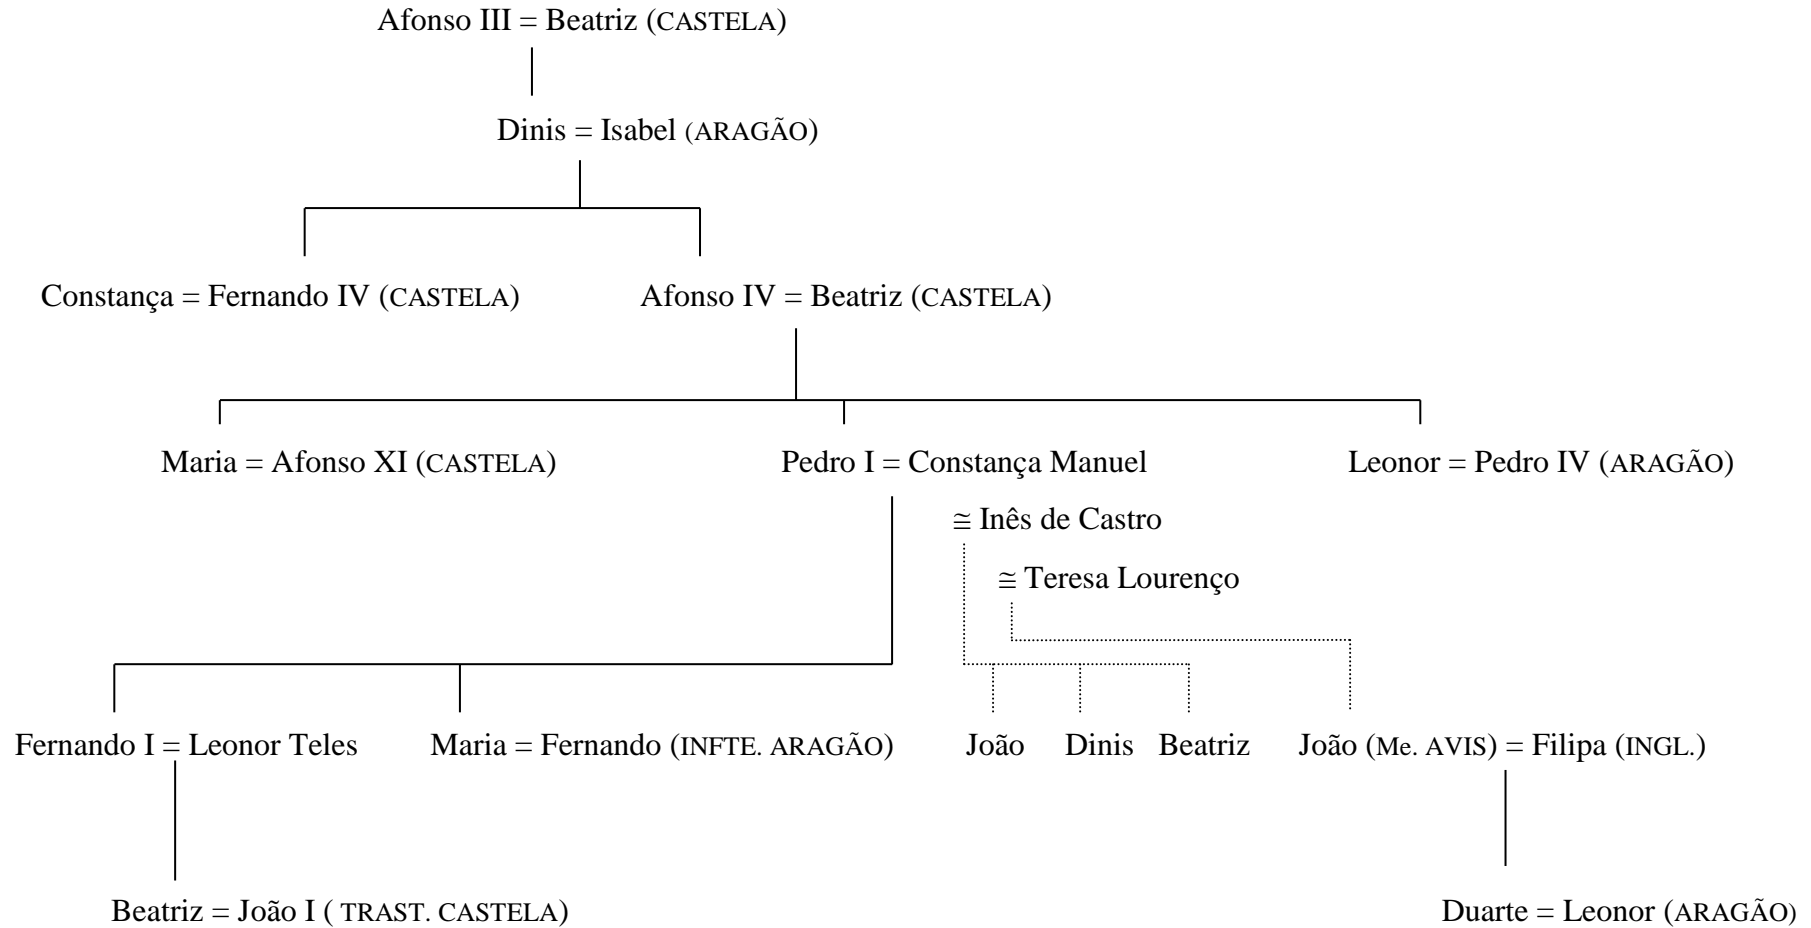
Afonso III = Beatriz (CASTELA)

Dinis = Isabel (ARAGÃO)

Constança = Fernando IV (CASTELA)

Afonso IV = Beatriz (CASTELA)

Maria = Afonso XI (CASTELA)

Pedro I = Constança Manuel

Leonor = Pedro IV (ARAGÃO)

$\cong$ Inês de Castro

$\cong$ Teresa Lourenço

Fernando I = Leonor Teles

Maria = Fernando (INFTE. ARAGÃO)

João Dinis Beatriz

João (Me. AVIS) = Filipa (INGL.)

Beatriz = João I ( TRAST. CASTELA)

Duarte = Leonor (ARAGÃO)